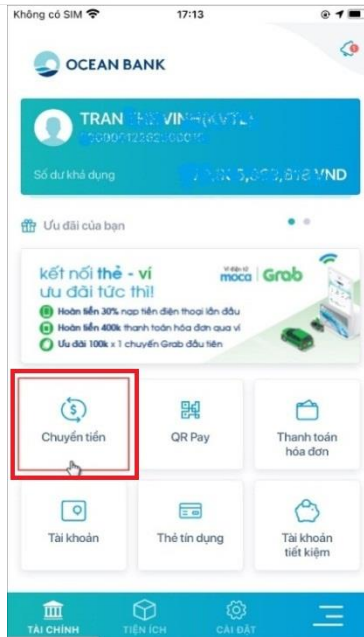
Không có SIM 17:13

OCEAN BANK

TRAN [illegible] VINH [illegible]
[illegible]
Số dư khả dụng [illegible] VND

Ưu đãi của bạn

kết nối thẻ - ví
ưu đãi tức thì!
Hoàn tiền 30% nạp tiền điện thoại lần đầu
Hoàn tiền 400k thanh toán hóa đơn qua ví
Ưu đãi 100k x 1 chuyến Grab đầu tiên

Ví điện tử moca | Grab

Chuyển tiền
QR Pay
Thanh toán hóa đơn
Tài khoản
Thẻ tín dụng
Tài khoản tiết kiệm

TÀI CHÍNH
TIỆN ÍCH
CÀI ĐẶT